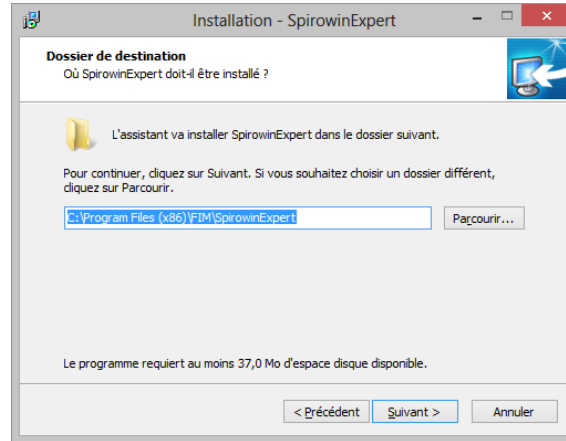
Installation - SpirowinExpert

Dossier de destination
Où SpirowinExpert doit-il être installé ?

L'assistant va installer SpirowinExpert dans le dossier suivant.

Pour continuer, cliquez sur Suivant. Si vous souhaitez choisir un dossier différent, cliquez sur Parcourir.

C:\Program Files (x86)\FIM\SpirowinExpert

Parcourir...

Le programme requiert au moins 37,0 Mo d'espace disque disponible.

< Précédent
Suivant >
Annuler